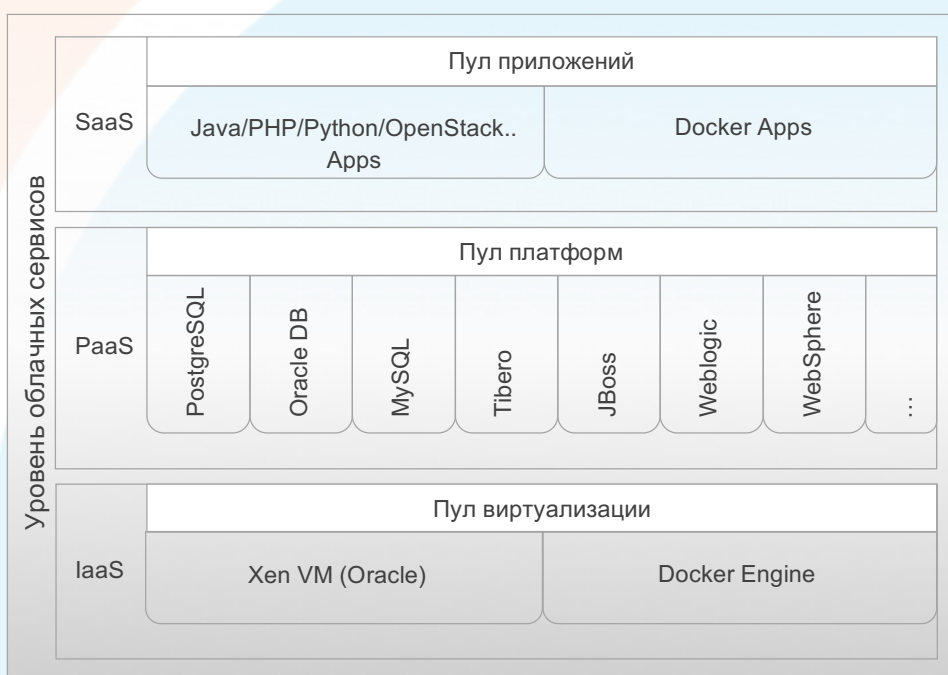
Уровень облачных сервисов

SaaS

Пул приложений

Java/PHP/Python/OpenStack.. Apps

Docker Apps

PaaS

Пул платформ

PostgreSQL

Oracle DB

MySQL

Tibero

JBoss

Weblogic

WebSphere

...

IaaS

Пул виртуализации

Xen VM (Oracle)

Docker Engine